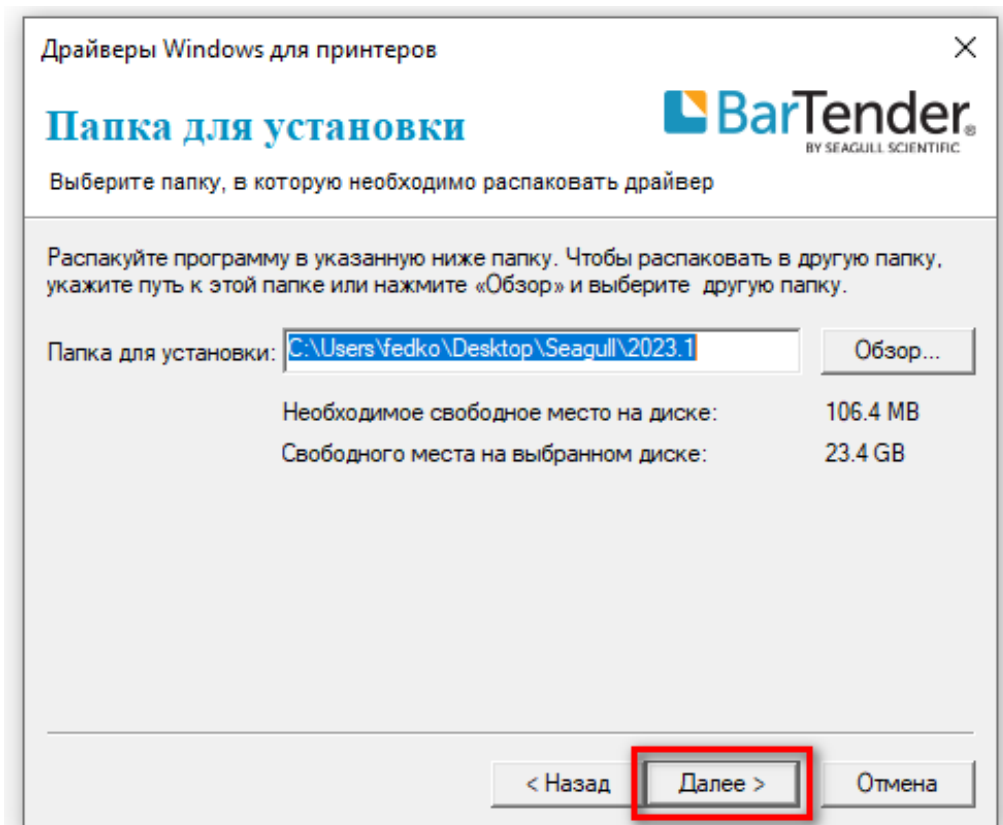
Драйверы Windows для принтеров

×

Папка для установки

BarTender®
BY SEAGULL SCIENTIFIC

Выберите папку, в которую необходимо распаковать драйвер

Распакуйте программу в указанную ниже папку. Чтобы распаковать в другую папку, укажите путь к этой папке или нажмите «Обзор» и выберите другую папку.

Папка для установки: C:\Users\fedko\Desktop\Seagull\2023.1

Обзор...

Необходимое свободное место на диске: 106.4 MB

Свободного места на выбранном диске: 23.4 GB

< Назад

Далее >

Отмена